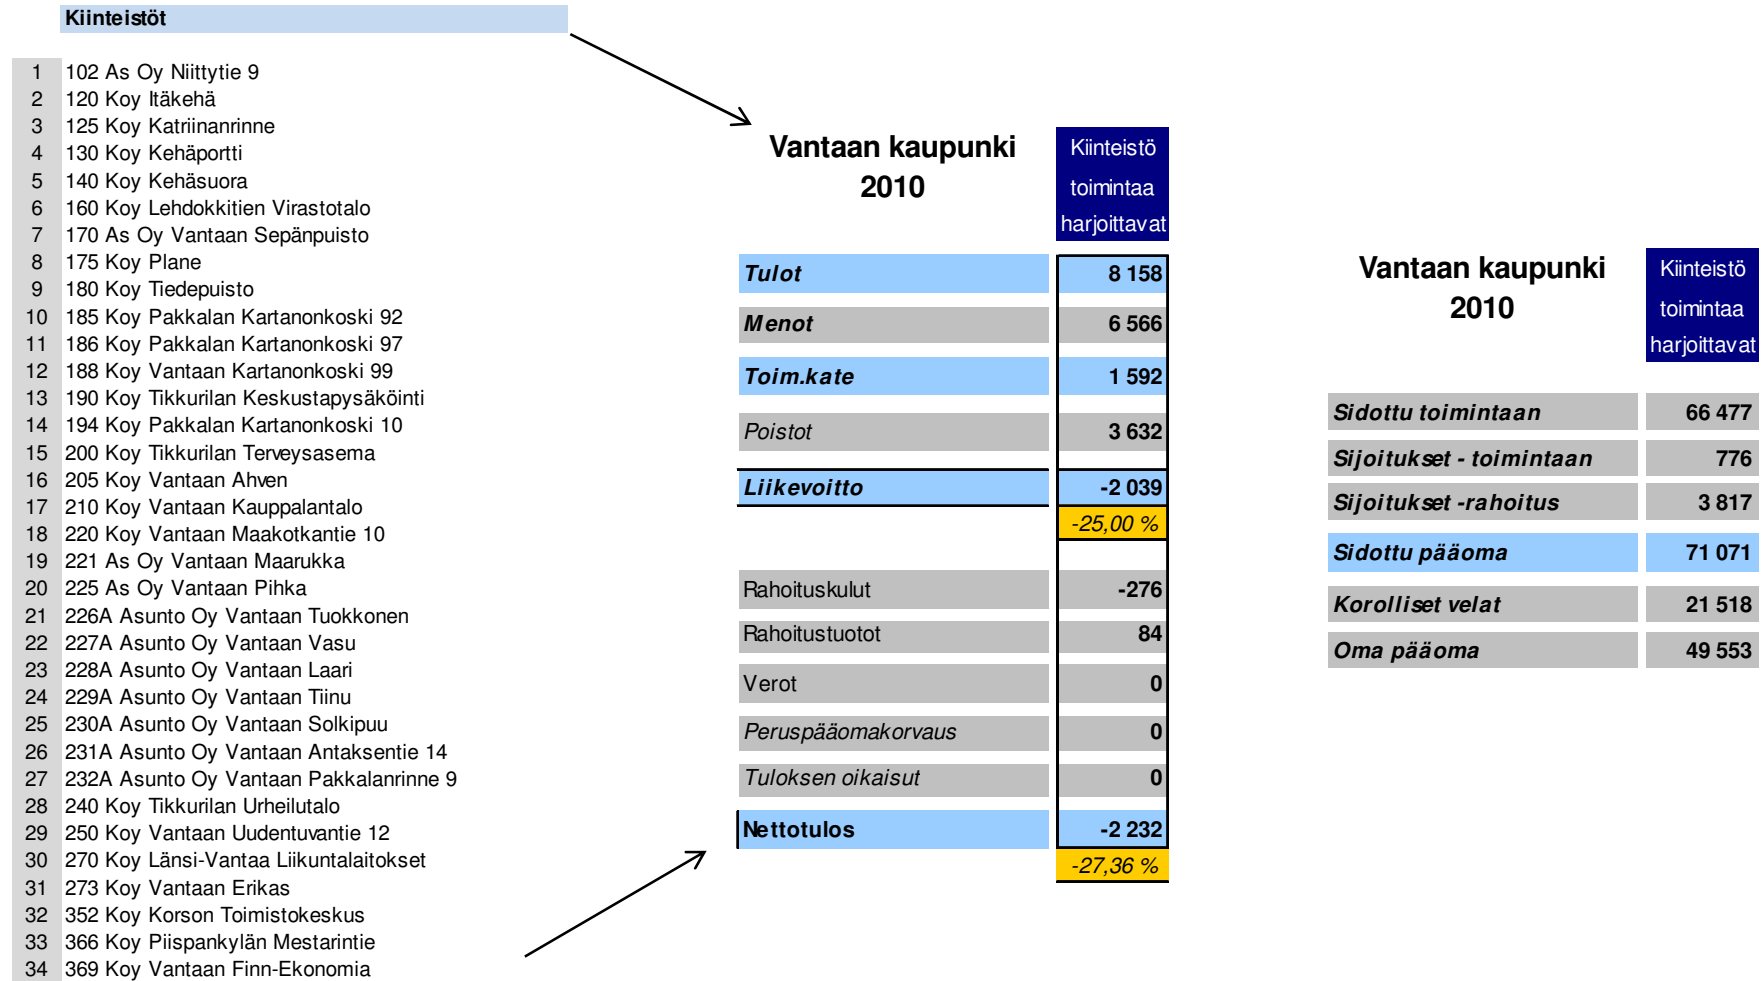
Kiinteistöt

| | |
|---|---|
| 1 | 102 As Oy Niittytie 9 |
| 2 | 120 Koy Itäkehä |
| 3 | 125 Koy Katriinanrinne |
| 4 | 130 Koy Kehäportti |
| 5 | 140 Koy Kehäsuora |
| 6 | 160 Koy Lehdokkitien Virastotalo |
| 7 | 170 As Oy Vantaan Sepänpuisto |
| 8 | 175 Koy Plane |
| 9 | 180 Koy Tiedepuisto |
| 10 | 185 Koy Pakkalan Kartanonkoski 92 |
| 11 | 186 Koy Pakkalan Kartanonkoski 97 |
| 12 | 188 Koy Vantaan Kartanonkoski 99 |
| 13 | 190 Koy Tikkurilan Keskustapysäköinti |
| 14 | 194 Koy Pakkalan Kartanonkoski 10 |
| 15 | 200 Koy Tikkurilan Terveysasema |
| 16 | 205 Koy Vantaan Ahven |
| 17 | 210 Koy Vantaan Kauppalantalo |
| 18 | 220 Koy Vantaan Maakotkantie 10 |
| 19 | 221 As Oy Vantaan Maarukka |
| 20 | 225 As Oy Vantaan Pihka |
| 21 | 226A Asunto Oy Vantaan Tuokkonen |
| 22 | 227A Asunto Oy Vantaan Vasu |
| 23 | 228A Asunto Oy Vantaan Laari |
| 24 | 229A Asunto Oy Vantaan Tiinu |
| 25 | 230A Asunto Oy Vantaan Solkipuu |
| 26 | 231A Asunto Oy Vantaan Antaksentie 14 |
| 27 | 232A Asunto Oy Vantaan Pakkalanrinne 9 |
| 28 | 240 Koy Tikkurilan Urheilutalo |
| 29 | 250 Koy Vantaan Uudentuvantie 12 |
| 30 | 270 Koy Länsi-Vantaa Liikuntalaitokset |
| 31 | 273 Koy Vantaan Erikas |
| 32 | 352 Koy Korson Toimistokeskus |
| 33 | 366 Koy Piispankylän Mestarintie |
| 34 | 369 Koy Vantaan Finn-Ekonomia |

| Vantaan kaupunki 2010 | Kiinteistö toimintaa harjoittavat |
|---|---|
| Tulot | 8 158 |
| Menot | 6 566 |
| Toim.kate | 1 592 |
| Poistot | 3 632 |
| Liikevoitto | -2 039 |
| | -25,00 % |
| Rahoituskulut | -276 |
| Rahoitustuotot | 84 |
| Verot | 0 |
| Peruspääomakorvaus | 0 |
| Tuloksen oikaisut | 0 |
| Nettotulos | -2 232 |
| | -27,36 % |

| Vantaan kaupunki 2010 | Kiinteistö toimintaa harjoittavat |
|---|---|
| Sidottu toimintaan | 66 477 |
| Sijoitukset - toimintaan | 776 |
| Sijoitukset -rahoitus | 3 817 |
| Sidottu pääoma | 71 071 |
| Korolliset velat | 21 518 |
| Oma pääoma | 49 553 |